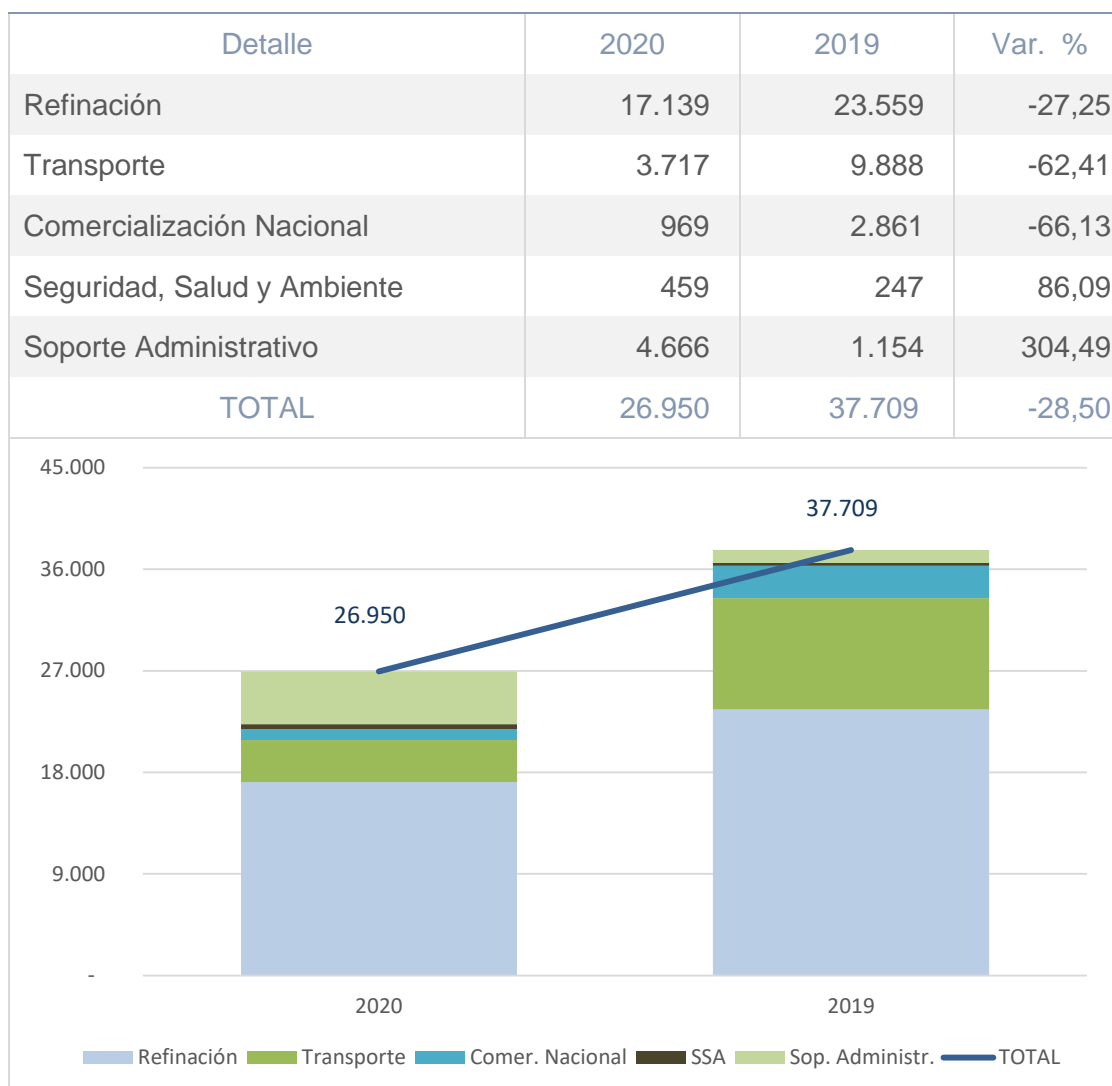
| Detalle | 2020 | 2019 | Var. % |
|---|---|---|---|
| Refinación | 17.139 | 23.559 | -27,25 |
| Transporte | 3.717 | 9.888 | -62,41 |
| Comercialización Nacional | 969 | 2.861 | -66,13 |
| Seguridad, Salud y Ambiente | 459 | 247 | 86,09 |
| Soporte Administrativo | 4.666 | 1.154 | 304,49 |
| TOTAL | 26.950 | 37.709 | -28,50 |

45.000
36.000
27.000
18.000
9.000
-

37.709
26.950

2020
2019

Refinación Transporte Comer. Nacional SSA Sop. Administr. TOTAL